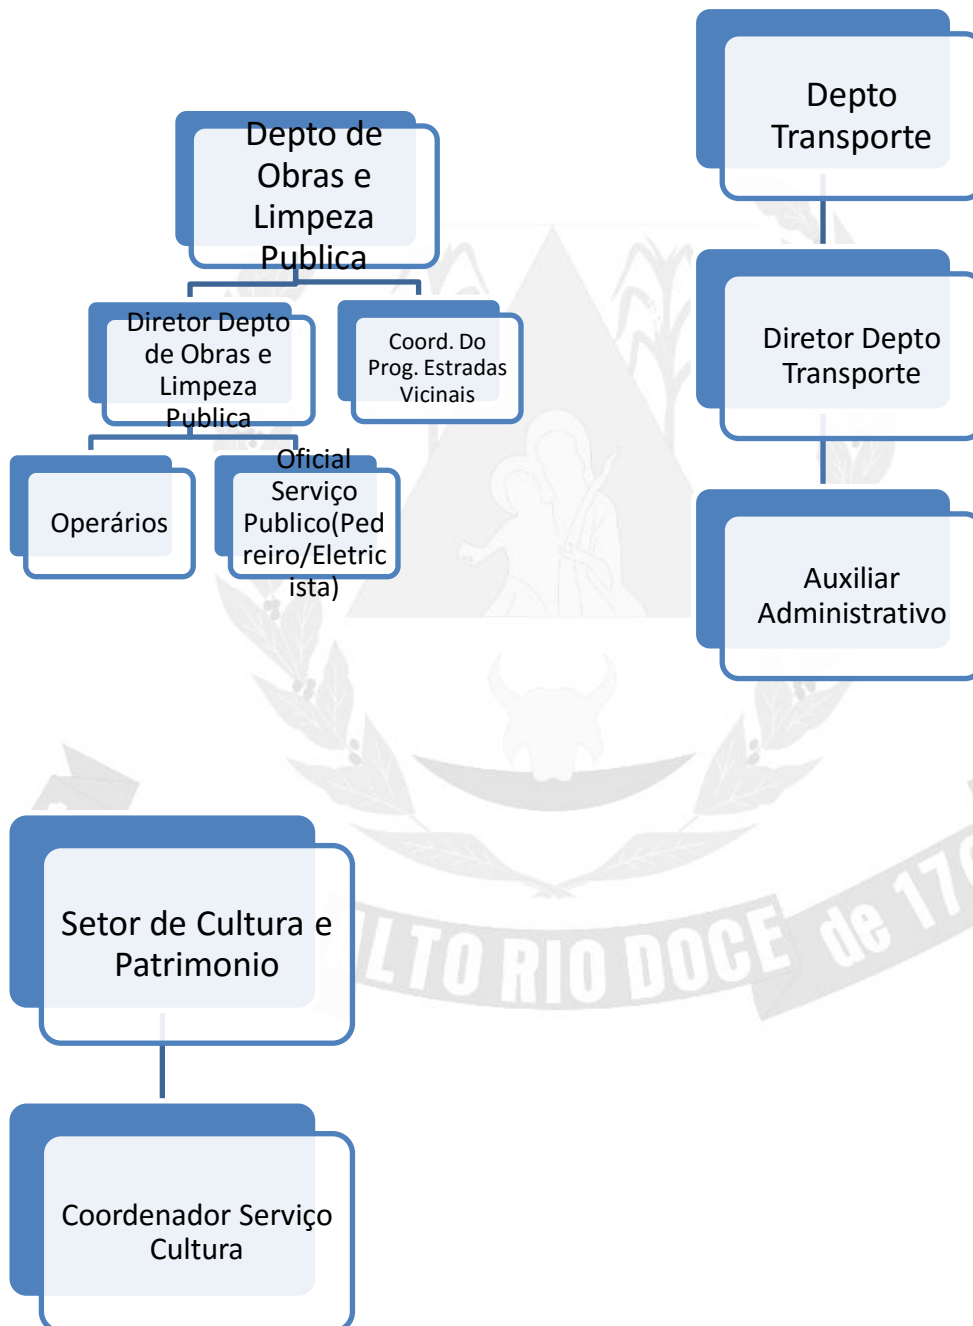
Depto de Obras e Limpeza Publica

Diretor Depto de Obras e Limpeza Publica

Coord. Do Prog. Estradas Vicinais

Operários

Oficial Serviço Publico(Pedreiro/Eletricista)

Depto Transporte

Diretor Depto Transporte

Auxiliar Administrativo

Setor de Cultura e Patrimonio

Coordenador Serviço Cultura

LTO RIO DOCE de 17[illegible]